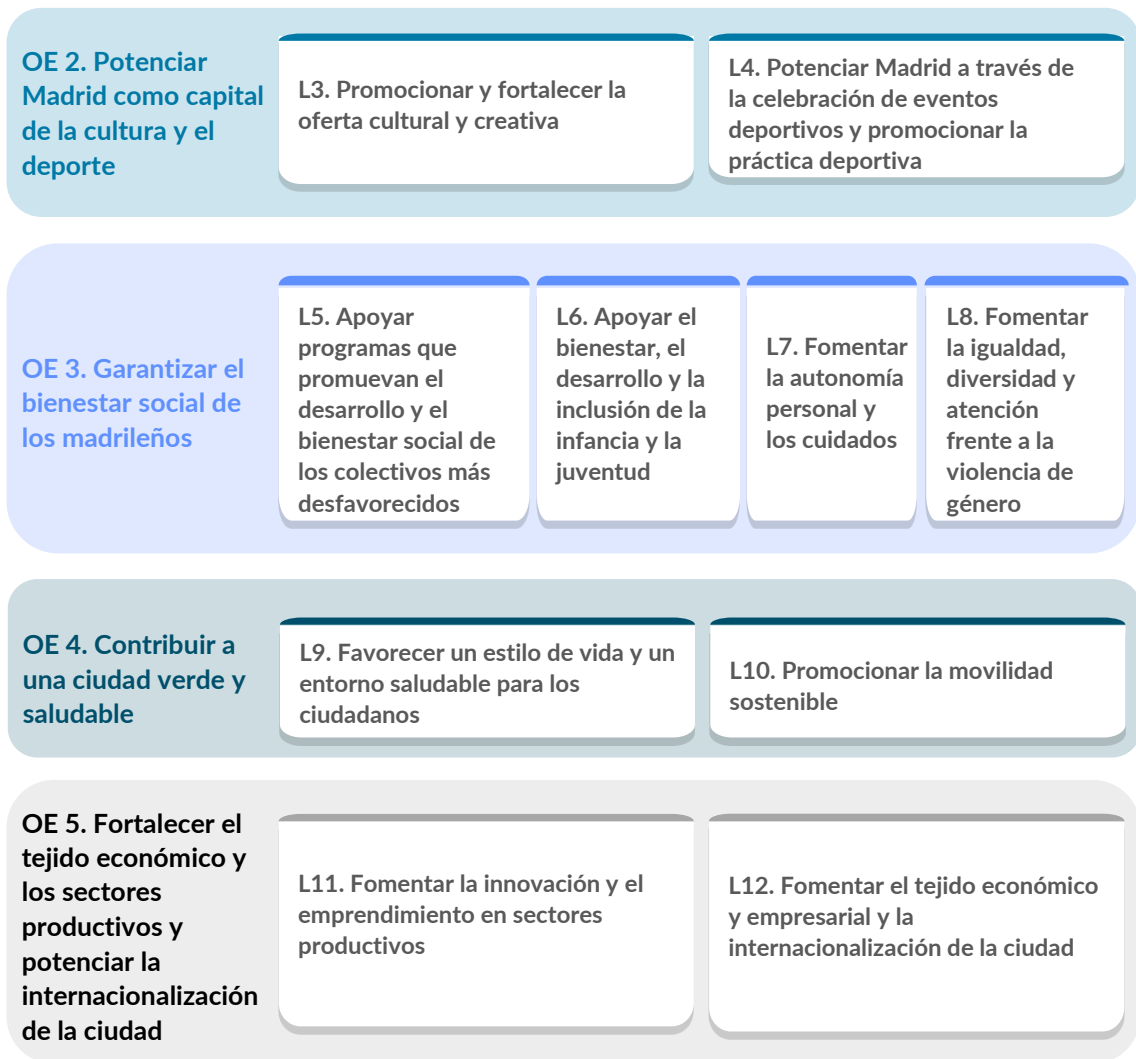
OE 2. Potenciar Madrid como capital de la cultura y el deporte

L3. Promocionar y fortalecer la oferta cultural y creativa

L4. Potenciar Madrid a través de la celebración de eventos deportivos y promocionar la práctica deportiva

OE 3. Garantizar el bienestar social de los madrileños

L5. Apoyar programas que promuevan el desarrollo y el bienestar social de los colectivos más desfavorecidos

L6. Apoyar el bienestar, el desarrollo y la inclusión de la infancia y la juventud

L7. Fomentar la autonomía personal y los cuidados

L8. Fomentar la igualdad, diversidad y atención frente a la violencia de género

OE 4. Contribuir a una ciudad verde y saludable

L9. Favorecer un estilo de vida y un entorno saludable para los ciudadanos

L10. Promocionar la movilidad sostenible

OE 5. Fortalecer el tejido económico y los sectores productivos y potenciar la internacionalización de la ciudad

L11. Fomentar la innovación y el emprendimiento en sectores productivos

L12. Fomentar el tejido económico y empresarial y la internacionalización de la ciudad